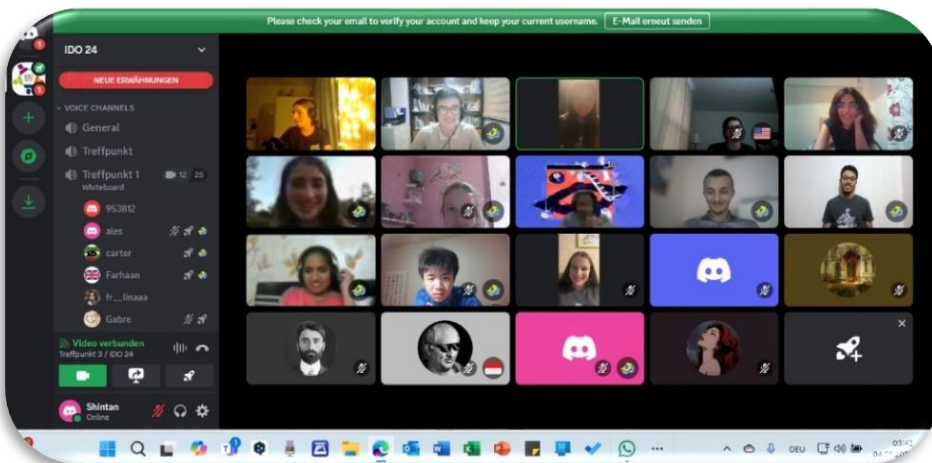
Please check your email to verify your account and keep your current username. E-Mail erneut senden

IDO 24

NEUE ERWÄHNUNGEN

VOICE CHANNELS

General

Treffpunkt

Treffpunkt 1 12 25

Whiteboard

953812

ales

carter

Farhaan

fr__linaaa

Gabre

Video verbunden

Treffpunkt 1 / IDO 24

Shintan

Online

DEU

03:42